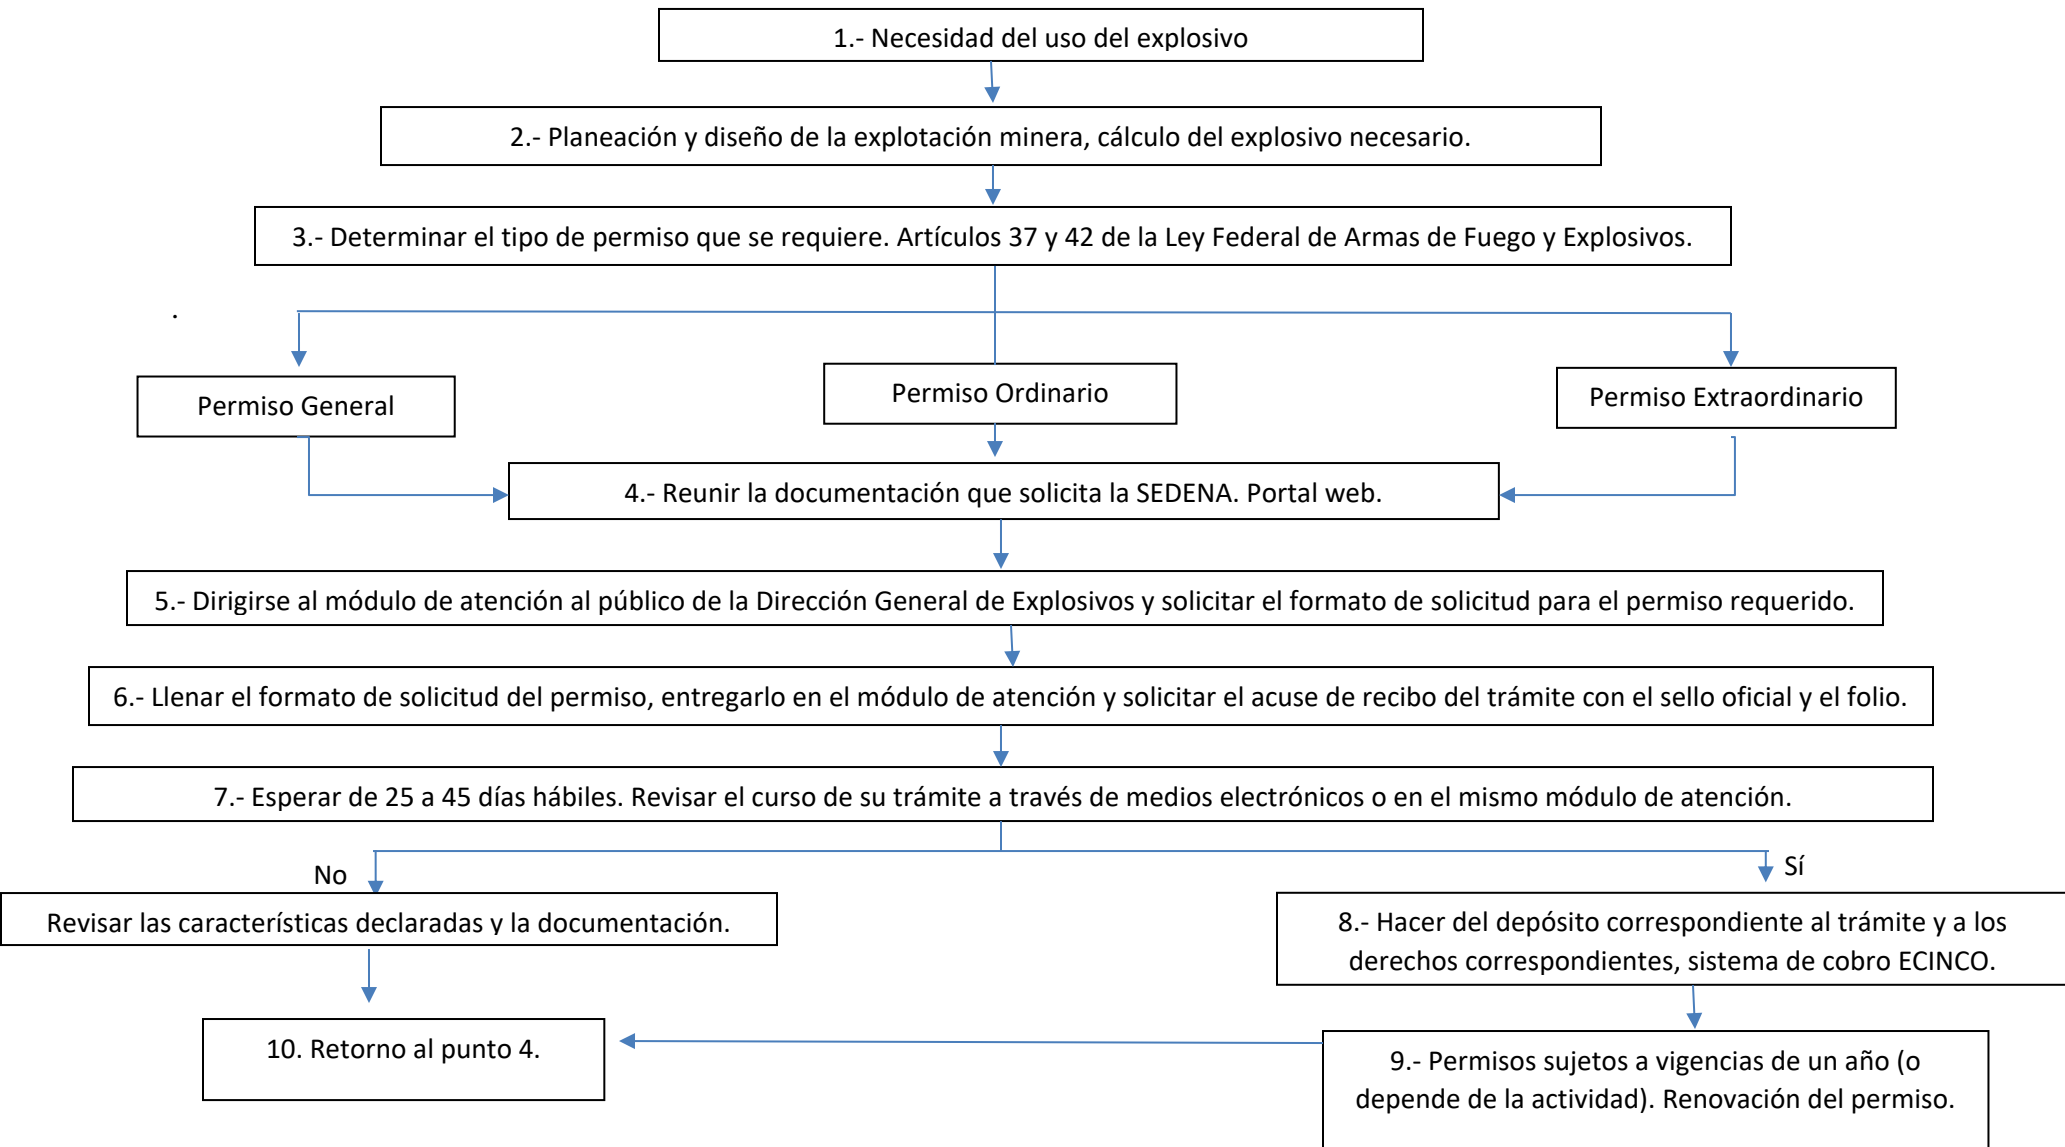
1.- Necesidad del uso del explosivo

2.- Planeación y diseño de la explotación minera, cálculo del explosivo necesario.

3.- Determinar el tipo de permiso que se requiere. Artículos 37 y 42 de la Ley Federal de Armas de Fuego y Explosivos.

Permiso General

Permiso Ordinario

Permiso Extraordinario

4.- Reunir la documentación que solicita la SEDENA. Portal web.

5.- Dirigirse al módulo de atención al público de la Dirección General de Explosivos y solicitar el formato de solicitud para el permiso requerido.

6.- Llenar el formato de solicitud del permiso, entregarlo en el módulo de atención y solicitar el acuse de recibo del trámite con el sello oficial y el folio.

7.- Esperar de 25 a 45 días hábiles. Revisar el curso de su trámite a través de medios electrónicos o en el mismo módulo de atención.

No

Sí

Revisar las características declaradas y la documentación.

8.- Hacer del depósito correspondiente al trámite y a los derechos correspondientes, sistema de cobro ECINCO.

10. Retorno al punto 4.

9.- Permisos sujetos a vigencias de un año (o depende de la actividad). Renovación del permiso.